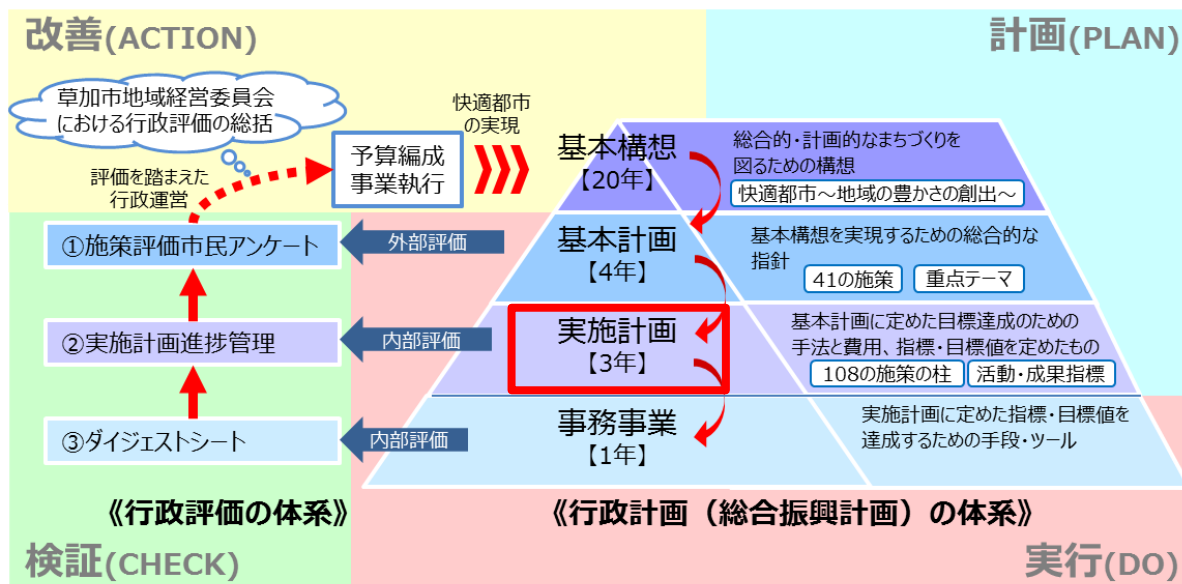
改善(ACTION)

計画(PLAN)

草加市地域経営委員会における行政評価の総括

評価を踏まえた行政運営

予算編成
事業執行

快適都市の実現

基本構想
【20年】

総合的・計画的なまちづくりを図るための構想

快適都市～地域の豊かさの創出～

基本計画
【4年】

基本構想を実現するための総合的な指針

41の施策

重点テーマ

実施計画
【3年】

基本計画に定めた目標達成のための手法と費用、指標・目標値を定めたもの

108の施策の柱

活動・成果指標

事務事業
【1年】

実施計画に定めた指標・目標値を達成するための手段・ツール

①施策評価市民アンケート

外部評価

②実施計画進捗管理

内部評価

③ダイジェストシート

内部評価

《行政評価の体系》

《行政計画（総合振興計画）の体系》

検証(CHECK)

実行(DO)